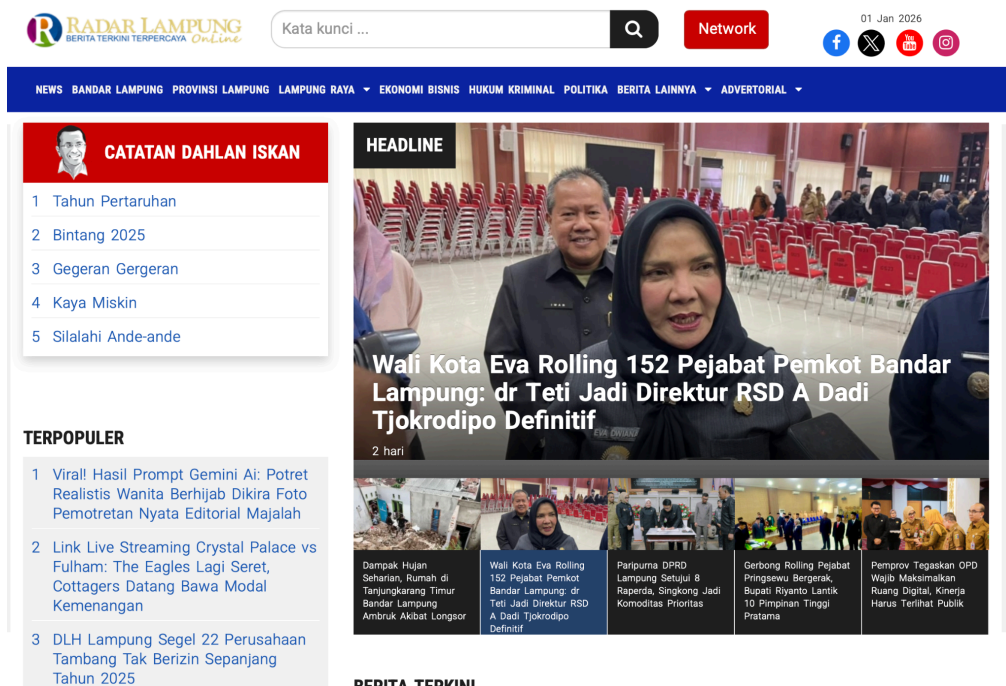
RADAR LAMPUNG
BERITA TERKINI TERPERCAYA Online

Kata kunci ...

Network

01 Jan 2026

You Tube

NEWS BANDAR LAMPUNG PROVINSI LAMPUNG LAMPUNG RAYA EKONOMI BISNIS HUKUM KRIMINAL POLITIKA BERITA LAINNYA ADVERTORIAL

CATATAN DAHLAN ISKAN

1 Tahun Pertaruhan
2 Bintang 2025
3 Geger Gergeran
4 Kaya Miskin
5 Silalahi Ande-ande

TERPOPULER

1 Viral! Hasil Prompt Gemini Ai: Potret Realistis Wanita Berhijab Dikira Foto Pemotretan Nyata Editorial Majalah
2 Link Live Streaming Crystal Palace vs Fulham: The Eagles Lagi Seret, Cottagers Datang Bawa Modal Kemenangan
3 DLH Lampung Segel 22 Perusahaan Tambang Tak Berizin Sepanjang Tahun 2025

HEADLINE

Wali Kota Eva Rolling 152 Pejabat Pemkot Bandar Lampung: dr Teti Jadi Direktur RSD A Dadi Tjokrodipo Definitif

2 hari

Dampak Hujan Seharian, Rumah di Tanjungkarang Timur Bandar Lampung Ambruk Akibat Longsor

Wali Kota Eva Rolling 152 Pejabat Pemkot Bandar Lampung: dr Teti Jadi Direktur RSD A Dadi Tjokrodipo Definitif

Paripurna DPRD Lampung Setujui 8 Raperda, Singkong Jadi Komoditas Prioritas

Gerbong Rolling Pejabat Pringsewu Bergerak, Bupati Riyanto Lantik 10 Pimpinan Tinggi Pratama

Pemprov Tegaskan OPD Wajib Maksimalkan Ruang Digital, Kinerja Harus Terlihat Publik

BERITA TERKINI